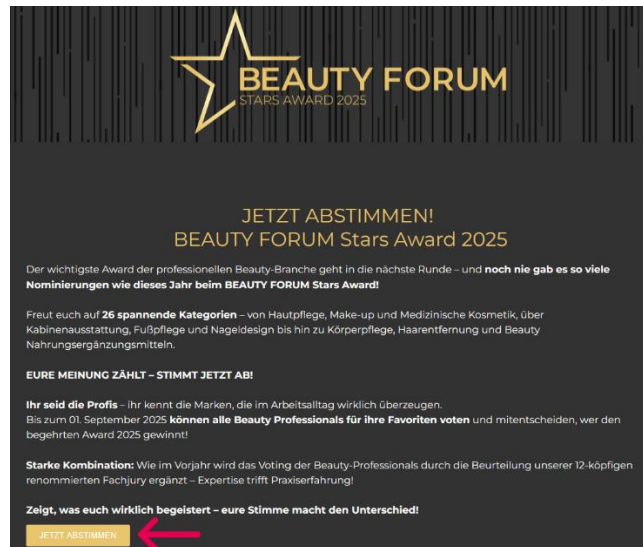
BEAUTY FORUM
STARS AWARD 2025

JETZT ABSTIMMEN!
BEAUTY FORUM Stars Award 2025

Der wichtigste Award der professionellen Beauty-Branche geht in die nächste Runde – und **noch nie gab es so viele Nominierungen wie dieses Jahr beim BEAUTY FORUM Stars Award!**

Freut euch auf **26 spannende Kategorien** – von Hautpflege, Make-up und Medizinische Kosmetik, über Kabinenausstattung, Fußpflege und Nageldesign bis hin zu Körperpflege, Haarentfernung und Beauty Nahrungsergänzungsmitteln.

**EURE MEINUNG ZÄHLT – STIMMT JETZT AB!**

**Ihr seid die Profis** – ihr kennt die Marken, die im Arbeitsalltag wirklich überzeugen.
Bis zum 01. September 2025 **können alle Beauty Professionals für ihre Favoriten voten** und mitentscheiden, wer den begehrten Award 2025 gewinnt!

**Starke Kombination:** Wie im Vorjahr wird das Voting der Beauty-Professionals durch die Beurteilung unserer 12-köpfigen renommierten Fachjury ergänzt – Expertise trifft Praxiserfahrung!

**Zeigt, was euch wirklich begeistert – eure Stimme macht den Unterschied!**

JETZT ABSTIMMEN